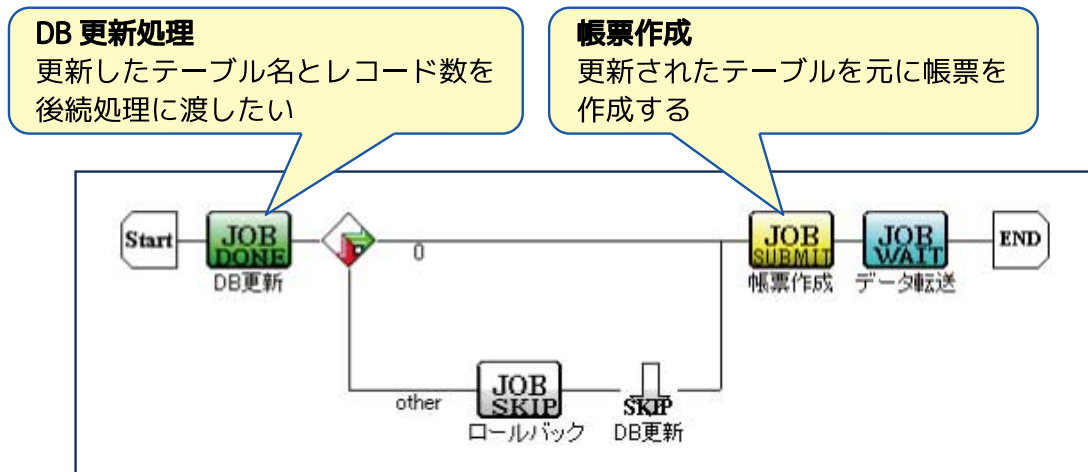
DB 更新処理
更新したテーブル名とレコード数を後続処理に渡したい

帳票作成
更新されたテーブルを元に帳票を作成する

Start
JOB
DONE
DB更新
0
JOB
SUBMIT
帳票作成
JOB
WAIT
データ転送
END
other
JOB
SKIP
ロールバック
SKIP
DB更新